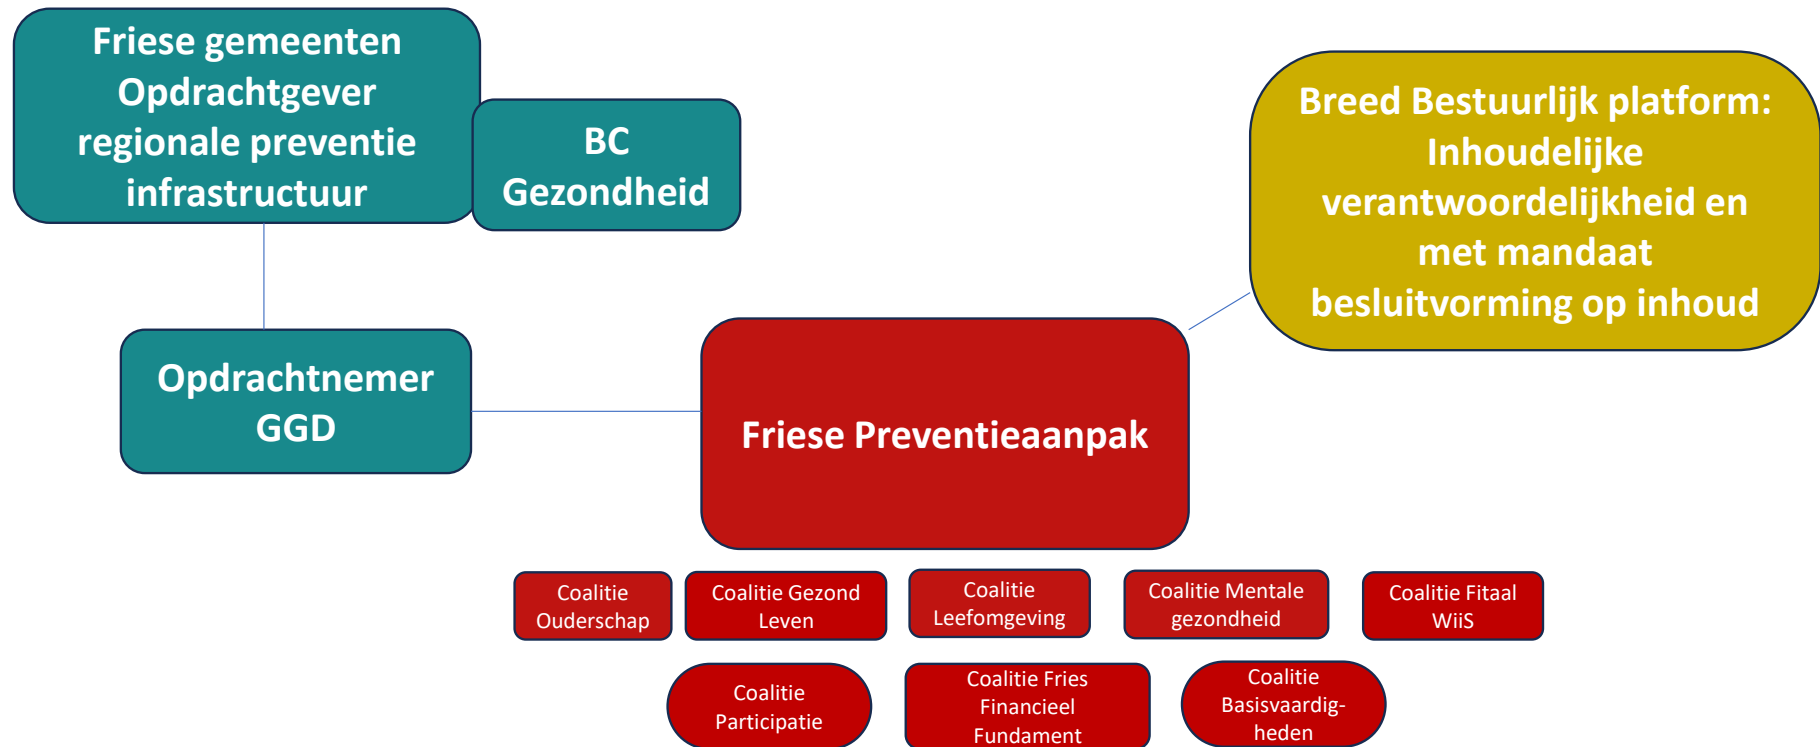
Friese gemeenten Opdrachtgever regionale preventie infrastructuur

BC Gezondheid

Breed Bestuurlijk platform: Inhoudelijke verantwoordelijkheid en met mandaat besluitvorming op inhoud

Opdrachtnemer GGD

Friese Preventieaanpak

Coalitie Ouderschap

Coalitie Gezond Leven

Coalitie Leefomgeving

Coalitie Mentale gezondheid

Coalitie Fitaal WiiS

Coalitie Participatie

Coalitie Fries Financieel Fundament

Coalitie Basisvaardigheden